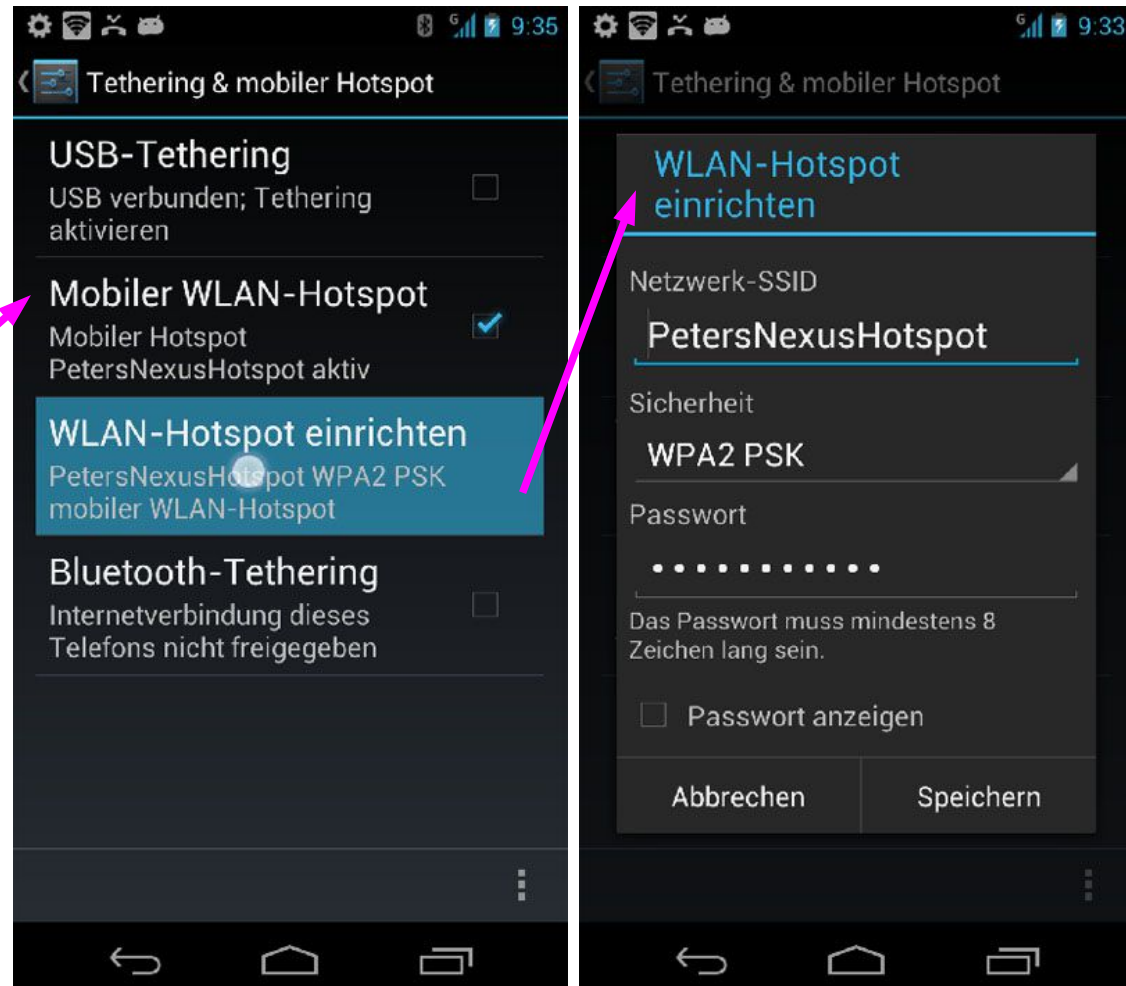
9:35

Tethering & mobiler Hotspot

USB-Tethering
USB verbunden; Tethering aktivieren

Mobiler WLAN-Hotspot
Mobiler Hotspot PetersNexusHotspot aktiv

WLAN-Hotspot einrichten
PetersNexusHotspot WPA2 PSK mobiler WLAN-Hotspot

Bluetooth-Tethering
Internetverbindung dieses Telefons nicht freigegeben

9:33

Tethering & mobiler Hotspot

WLAN-Hotspot einrichten

Netzwerk-SSID
PetersNexusHotspot

Sicherheit
WPA2 PSK

Passwort
•••••••••••

Das Passwort muss mindestens 8 Zeichen lang sein.

Passwort anzeigen

Abbrechen
Speichern